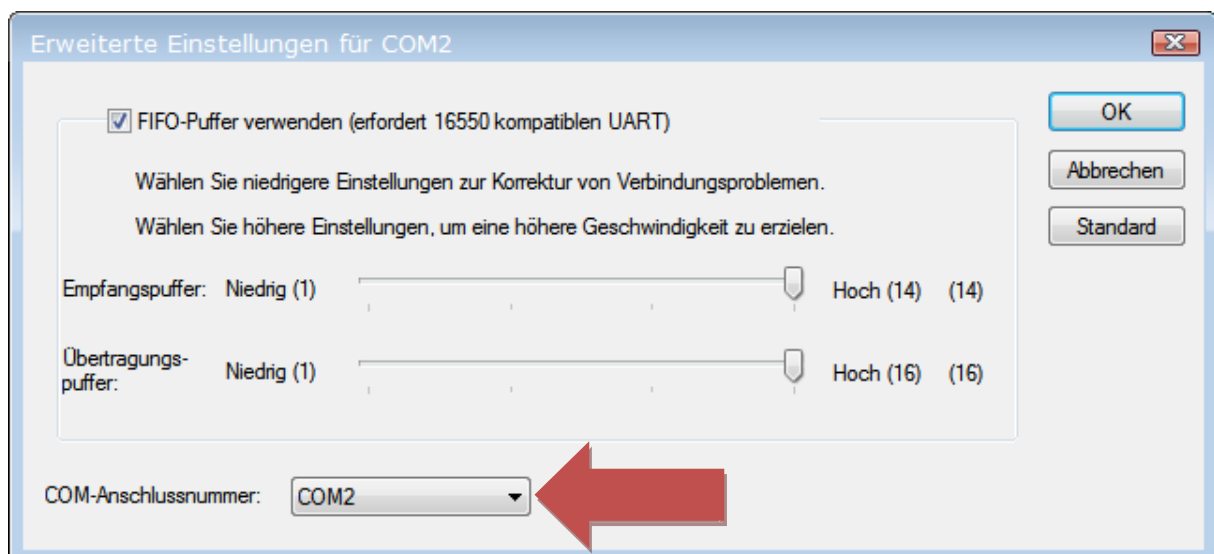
Erweiterte Einstellungen für COM2

FIFO-Puffer verwenden (erfordert 16550 kompatiblen UART)

Wählen Sie niedrigere Einstellungen zur Korrektur von Verbindungsproblemen.

Wählen Sie höhere Einstellungen, um eine höhere Geschwindigkeit zu erzielen.

Empfangspuffer: Niedrig (1) Hoch (14) (14)

Übertragungspuffer: Niedrig (1) Hoch (16) (16)

COM-Anschlussnummer: COM2

OK

Abbrechen

Standard